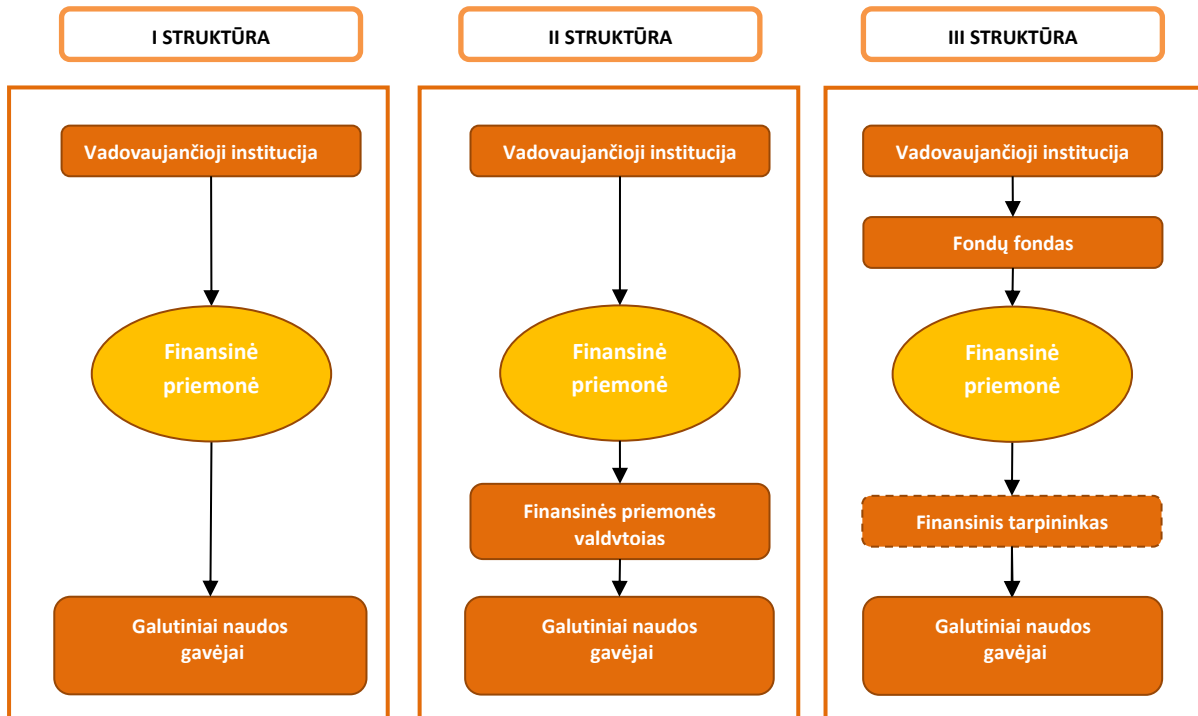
I STRUKTŪRA

Vadovaujančioji institucija

Finansinė priemonė

Galutiniai naudos gavėjai

II STRUKTŪRA

Vadovaujančioji institucija

Finansinė priemonė

Finansinės priemonės valdvtoias

Galutiniai naudos gavėjai

III STRUKTŪRA

Vadovaujančioji institucija

Fondų fondas

Finansinė priemonė

Finansinis tarpininkas

Galutiniai naudos gavėjai